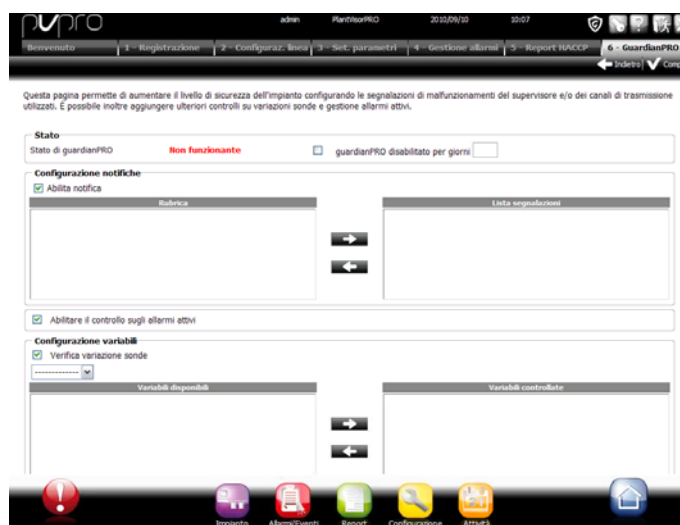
pvpro

admin PlantVisorPRO 2010/09/10 10:07

Benvenuto | 1 - Registrazione | 2 - Configuraz. linea | 3 - Set. parametri | 4 - Gestione allarmi | 5 - Report HACCP | 6 - GuardianPRO

Indietro | Comp

Questa pagina permette di aumentare il livello di sicurezza dell'impianto configurando le segnalazioni di malfunzionamenti del supervisore e/o dei canali di trasmissione utilizzati. È possibile inoltre aggiungere ulteriori controlli su variazioni sonde e gestione allarmi attivi.

Stato

Stato di guardianPRO Non funzionante guardianPRO disabilitato per giorni

Configurazione notifiche

Abilita notifica

Rubrica

Lista segnalazioni

Abilitare il controllo sugli allarmi attivi

Configurazione variabili

Verifica variazione sonde

-------------

Variabili disponibili

Variabili controllate

Impianto Allarmi/Eventi Report Configurazione Attività